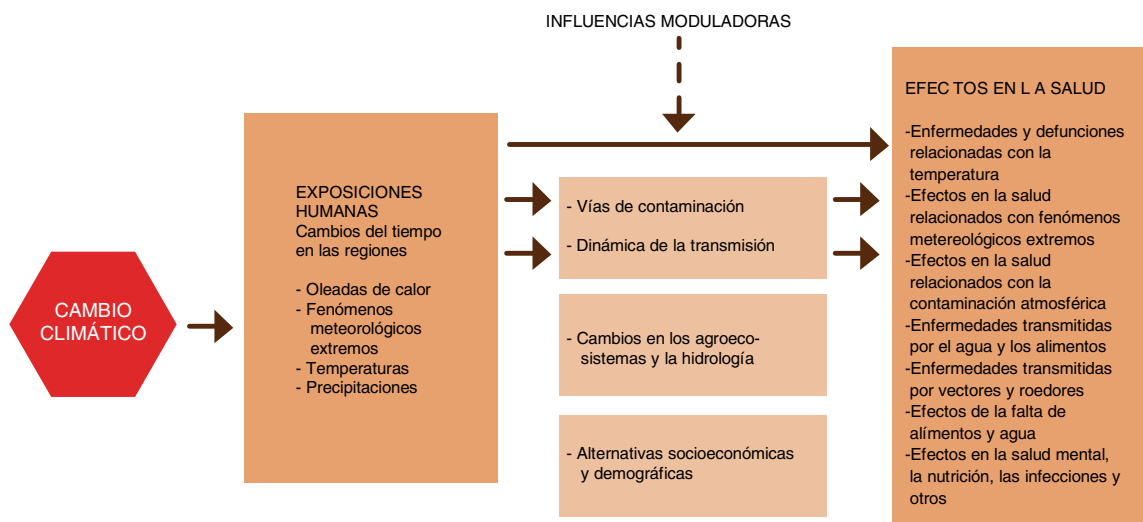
INFLUENCIAS MODULADORAS

CAMBIO CLIMÁTICO

EXPOSICIONES HUMANAS
Cambios del tiempo en las regiones

- Oleadas de calor
- Fenómenos meteorológicos extremos
- Temperaturas
- Precipitaciones

- Vías de contaminación

- Dinámica de la transmisión

- Cambios en los agroecosistemas y la hidrología

- Alternativas socioeconómicas y demográficas

EFEC TOS EN L A SALUD

-Enfermedades y defunciones relacionadas con la temperatura
-Efectos en la salud relacionados con fenómenos metereológicos extremos
-Efectos en la salud relacionados con la contaminación atmosférica
-Enfermedades transmitidas por el agua y los alimentos
-Enfermedades transmitidas por vectores y roedores
-Efectos de la falta de alímentos y agua
-Efectos en la salud mental, la nutrición, las infecciones y otros